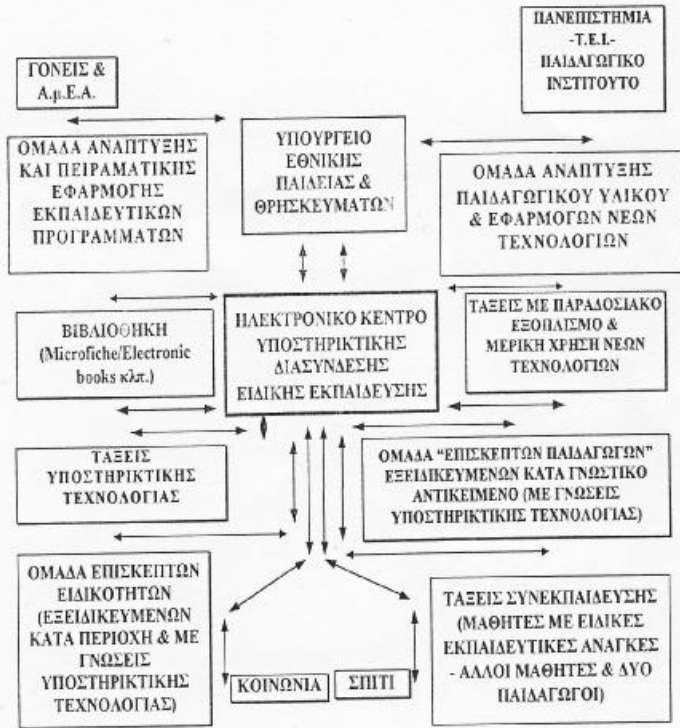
ΓΟΝΕΙΣ & Α.μ.Ε.Α.

ΠΑΝΕΠΙΣΤΗΜΙΑ -Τ.Ε.Ι.- ΠΑΙΔΑΓΩΓΙΚΟ ΙΝΣΤΙΤΟΥΤΟ

ΟΜΑΔΑ ΑΝΑΠΤΥΞΗΣ ΚΑΙ ΠΕΙΡΑΜΑΤΙΚΗΣ ΕΦΑΡΜΟΓΗΣ ΕΚΠΑΙΔΕΥΤΙΚΩΝ ΠΡΟΓΡΑΜΜΑΤΩΝ

ΥΠΟΥΡΓΕΙΟ ΕΘΝΙΚΗΣ ΠΑΙΔΕΙΑΣ & ΘΡΗΣΚΕΥΜΑΤΩΝ

ΟΜΑΔΑ ΑΝΑΠΤΥΞΗΣ ΠΑΙΔΑΓΩΓΙΚΟΥ ΥΛΙΚΟΥ & ΕΦΑΡΜΟΓΩΝ ΝΕΩΝ ΤΕΧΝΟΛΟΓΙΩΝ

ΒΙΒΛΙΟΘΗΚΗ (Microfiche/Electronic books κλπ.)

ΗΛΕΚΤΡΟΝΙΚΟ ΚΕΝΤΡΟ ΥΠΟΣΤΗΡΙΚΤΙΚΗΣ ΔΙΑΣΥΝΔΕΣΗΣ ΕΙΔΙΚΗΣ ΕΚΠΑΙΔΕΥΣΗΣ

ΤΑΞΕΙΣ ΜΕ ΠΑΡΑΔΟΣΙΑΚΟ ΕΞΟΠΛΙΣΜΟ & ΜΕΡΙΚΗ ΧΡΗΣΗ ΝΕΩΝ ΤΕΧΝΟΛΟΓΙΩΝ

ΤΑΞΕΙΣ ΥΠΟΣΤΗΡΙΚΤΙΚΗΣ ΤΕΧΝΟΛΟΓΙΑΣ

ΟΜΑΔΑ "ΕΠΙΣΚΕΠΤΩΝ ΠΑΙΔΑΓΩΓΩΝ" ΕΞΕΙΔΙΚΕΥΜΕΝΩΝ ΚΑΤΑ ΓΝΩΣΤΙΚΟ ΑΝΤΙΚΕΙΜΕΝΟ (ΜΕ ΓΝΩΣΕΙΣ ΥΠΟΣΤΗΡΙΚΤΙΚΗΣ ΤΕΧΝΟΛΟΓΙΑΣ)

ΟΜΑΔΑ ΕΠΙΣΚΕΠΤΩΝ ΕΙΔΙΚΟΤΗΤΩΝ (ΕΞΕΙΔΙΚΕΥΜΕΝΩΝ ΚΑΤΑ ΠΕΡΙΟΧΗ & ΜΕ ΓΝΩΣΕΙΣ ΥΠΟΣΤΗΡΙΚΤΙΚΗΣ ΤΕΧΝΟΛΟΓΙΑΣ)

ΚΟΙΝΩΝΙΑ

ΣΠΙΤΙ

ΤΑΞΕΙΣ ΣΥΝΕΚΠΑΙΔΕΥΣΗΣ (ΜΑΘΗΤΕΣ ΜΕ ΕΙΔΙΚΕΣ ΕΚΠΑΙΔΕΥΤΙΚΕΣ ΑΝΑΓΚΕΣ - ΑΛΛΟΙ ΜΑΘΗΤΕΣ & ΔΥΟ ΠΑΙΔΑΓΩΓΟΙ)